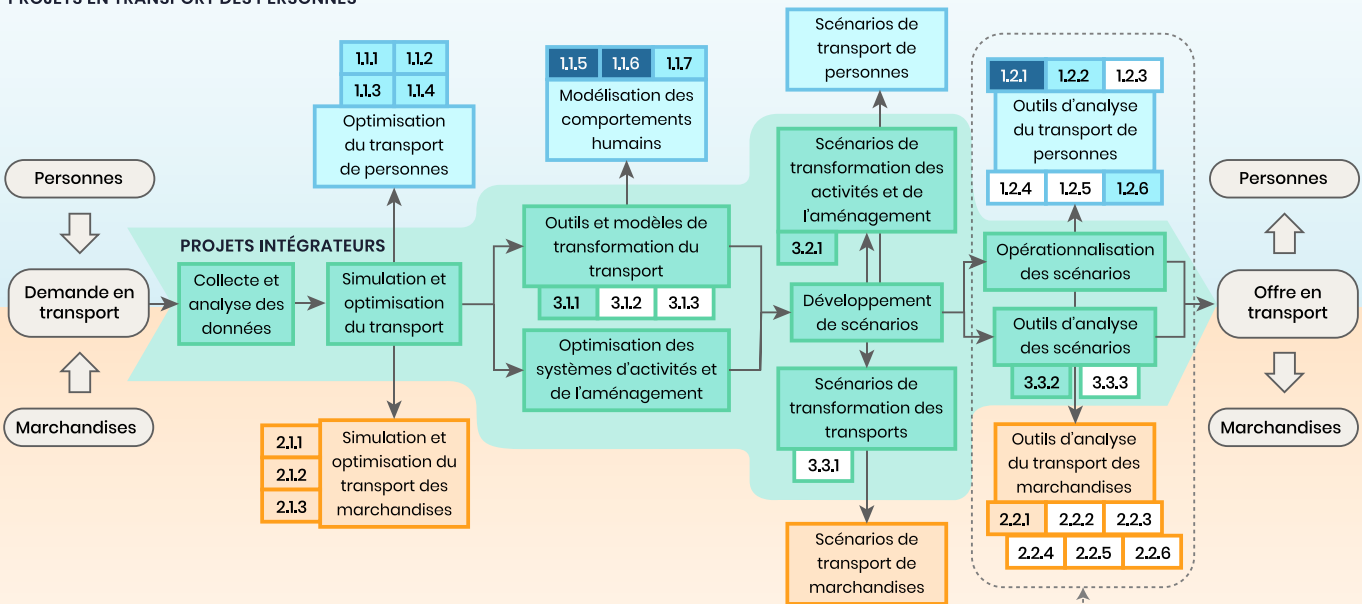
PROJETS EN TRANSPORT DES PERSONNES

Personnes

Demande en transport

Marchandises

PROJETS INTÉGRATEURS

Collecte et analyse des données

Simulation et optimisation du transport

1.1.1 | 1.1.2
1.1.3 | 1.1.4
Optimisation du transport de personnes

2.1.1
2.1.2
2.1.3
Simulation et optimisation du transport des marchandises

1.1.5 | 1.1.6 | 1.1.7
Modélisation des comportements humains

Outils et modèles de transformation du transport
3.1.1 | 3.1.2 | 3.1.3

Optimisation des systèmes d'activités et de l'aménagement

Scénarios de transport de personnes

Scénarios de transformation des activités et de l'aménagement
3.2.1

Développement de scénarios

Scénarios de transformation des transports
3.3.1

Scénarios de transport de marchandises

1.2.1 | 1.2.2 | 1.2.3
Outils d'analyse du transport de personnes
1.2.4 | 1.2.5 | 1.2.6

Opérationnalisation des scénarios

Outils d'analyse des scénarios
3.3.2 | 3.3.3

Outils d'analyse du transport des marchandises
2.2.1 | 2.2.2 | 2.2.3
2.2.4 | 2.2.5 | 2.2.6

Personnes

Offre en transport

Marchandises